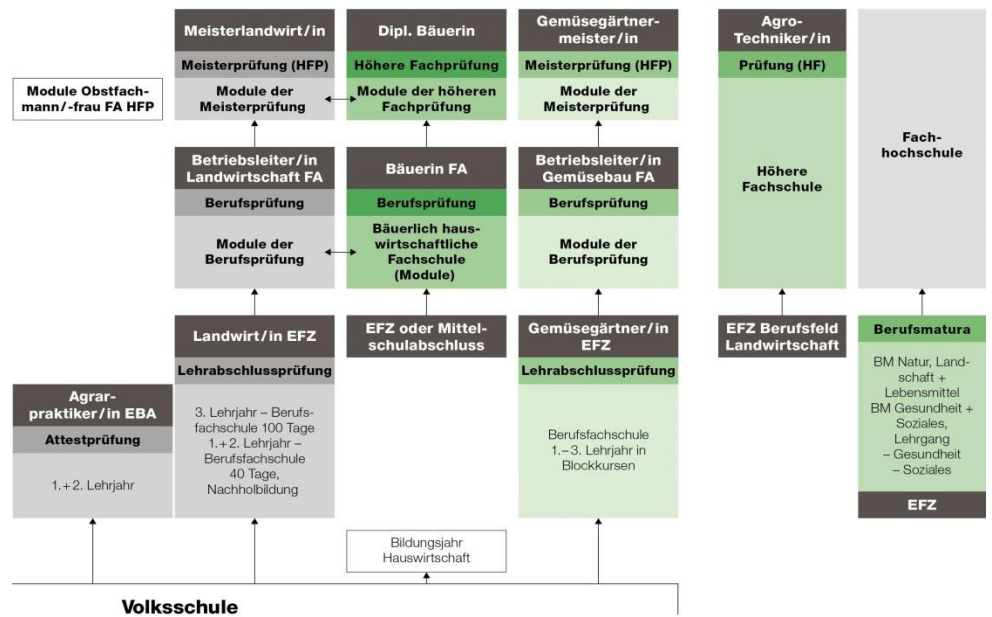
Meisterlandwirt/in

Meisterprüfung (HFP)

Module der Meisterprüfung

Module Obstfachmann/-frau FA HFP

Dipl. Bäuerin

Höhere Fachprüfung

Module der höheren Fachprüfung

Gemüsegärtnermeister/in

Meisterprüfung (HFP)

Module der Meisterprüfung

Agro-Techniker/in

Prüfung (HF)

Höhere Fachschule

Fachhochschule

Betriebsleiter/in Landwirtschaft FA

Berufsprüfung

Module der Berufsprüfung

Bäuerin FA

Berufsprüfung

Bäuerlich hauswirtschaftliche Fachschule (Module)

Betriebsleiter/in Gemüsebau FA

Berufsprüfung

Module der Berufsprüfung

Landwirt/in EFZ

Lehrabschlussprüfung

3. Lehrjahr – Berufsfachschule 100 Tage
1.+2. Lehrjahr – Berufsfachschule 40 Tage, Nachholbildung

EFZ oder Mittelschulabschluss

Gemüsegärtner/in EFZ

Lehrabschlussprüfung

Berufsfachschule 1.–3. Lehrjahr in Blockkursen

EFZ Berufsfeld Landwirtschaft

Berufsmatura

BM Natur, Landschaft + Lebensmittel
BM Gesundheit + Soziales, Lehrgang – Gesundheit – Soziales

EFZ

Agrarpraktiker/in EBA

Attestprüfung

1.+2. Lehrjahr

Bildungsjahr Hauswirtschaft

Volksschule